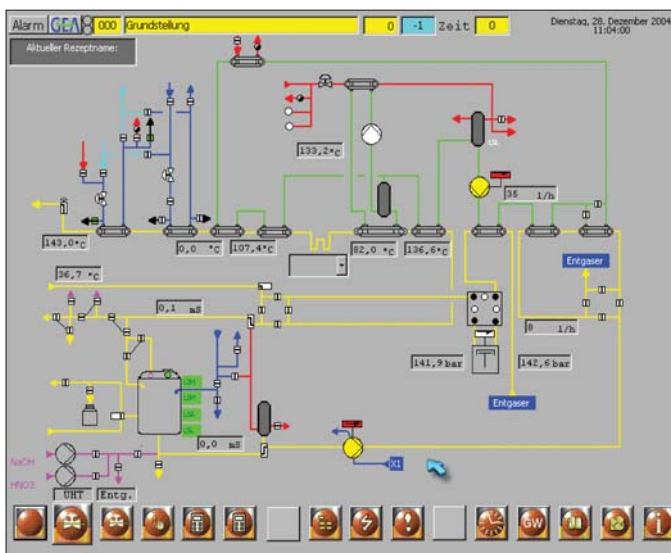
Alarm GEA 000 Grundstellung 0 -1 Zeit 0

Dienstag, 28. Dezember 2004
11:04:00

Aktueller Rezeptname:

133,2 °C

35 1/h

143,0 °C

0,0 °C

107,4 °C

82,0 °C

136,6 °C

Entgaser

36,7 °C

0,1 mS

0 1/h

141,9 bar

142,6 bar

Entgaser

0,0 mS

X1

NaOH

HNO3

UHT

Entg.

GW